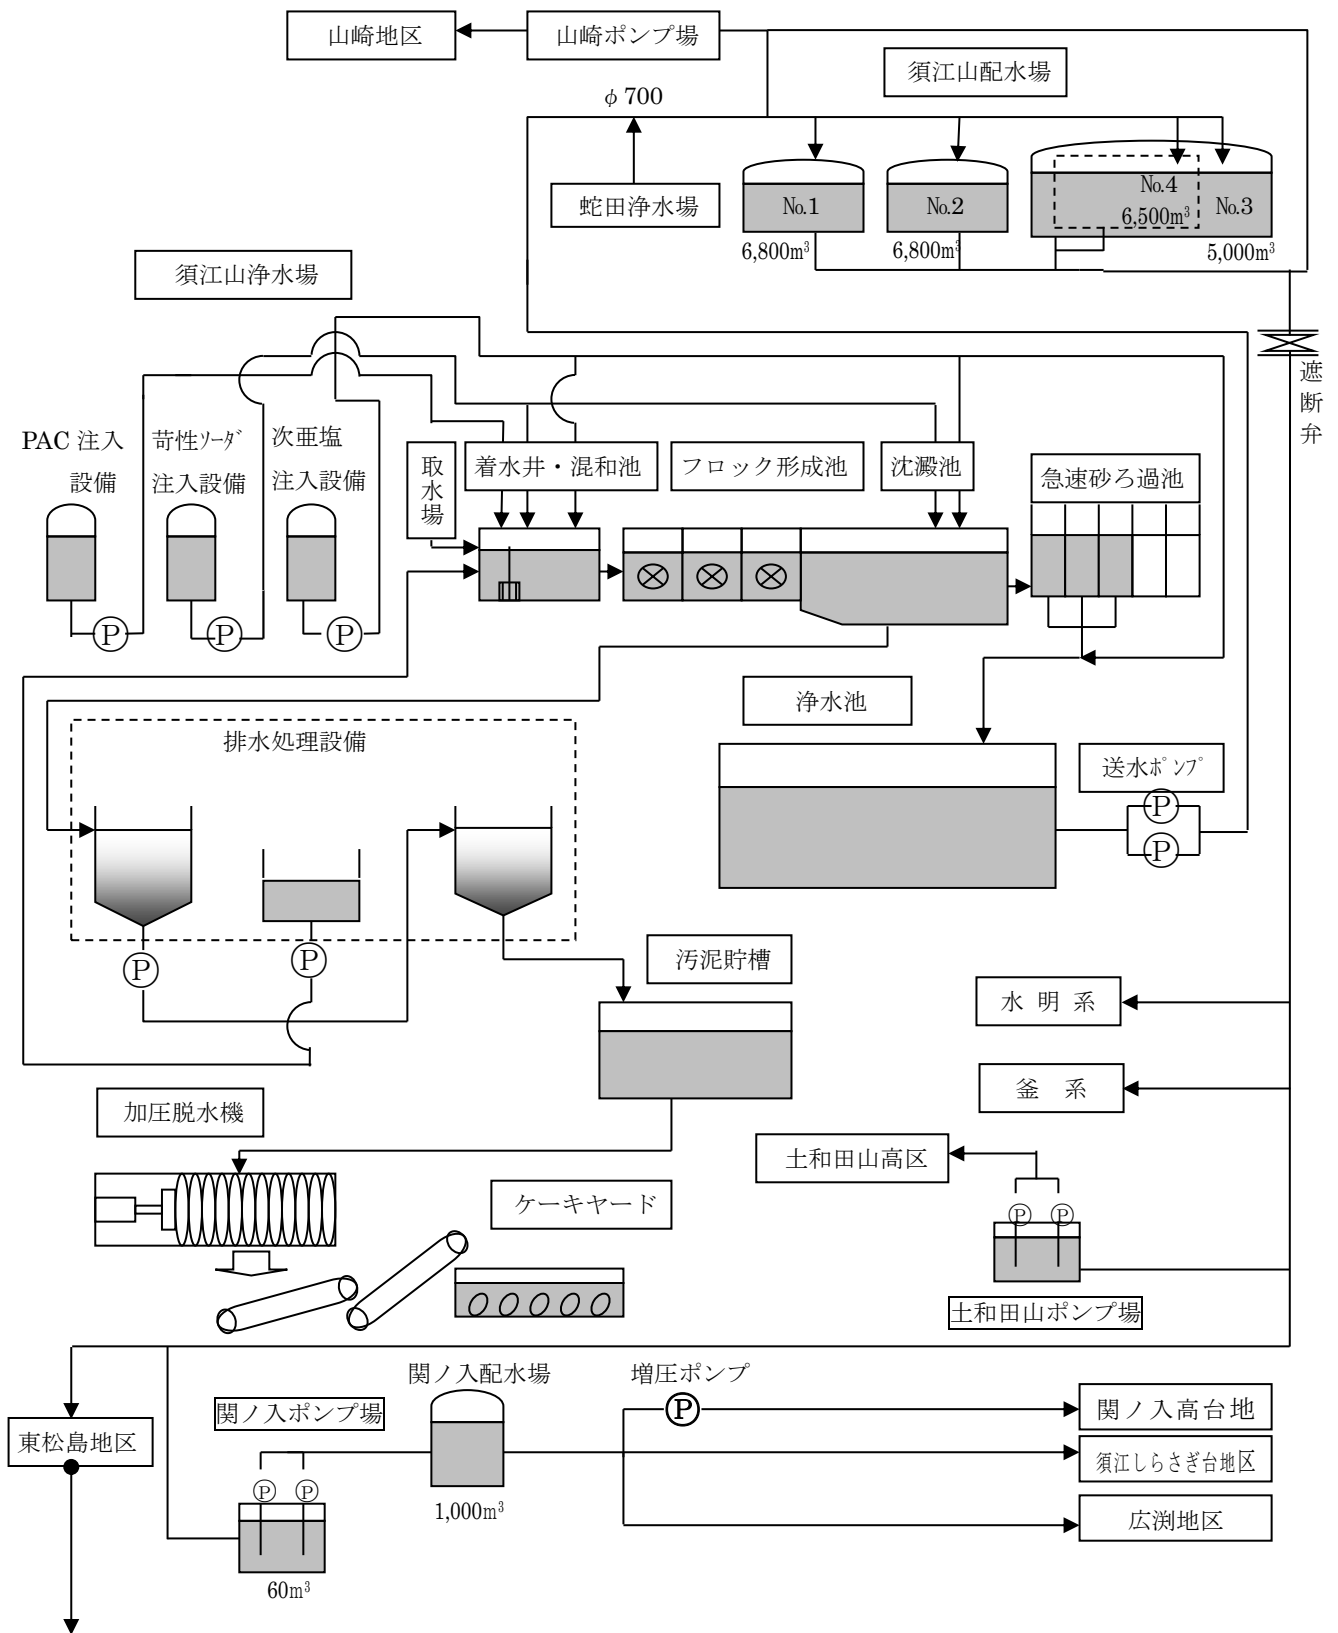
山崎地区
山崎ポンプ場
須江山配水場
φ 700
蛇田浄水場
No.1
No.2
No.4
6,500m³
No.3
6,800m³
6,800m³
5,000m³
須江山浄水場
遮断弁
PAC 注入設備
苛性ｿｰﾀﾞ注入設備
次亜塩注入設備
取水場
着水井・混和池
フロック形成池
沈澱池
急速砂ろ過池
P
P
P
浄水池
排水処理設備
送水ﾎﾟﾝﾌﾟ
P
P
P
P
汚泥貯槽
水 明 系
釜 系
加圧脱水機
土和田山高区
P P
ケーキヤード
土和田山ポンプ場
関ノ入配水場
増圧ポンプ
P
関ノ入ポンプ場
関ノ入高台地
東松島地区
須江しらさぎ台地区
P P
1,000m³
広渕地区
60m³